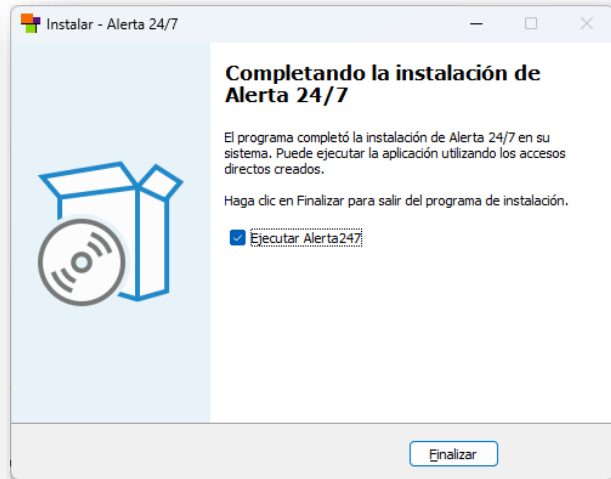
Instalar - Alerta 24/7

Completando la instalación de Alerta 24/7

El programa completó la instalación de Alerta 24/7 en su sistema. Puede ejecutar la aplicación utilizando los accesos directos creados.

Haga clic en Finalizar para salir del programa de instalación.

Ejecutar Alerta247

Finalizar